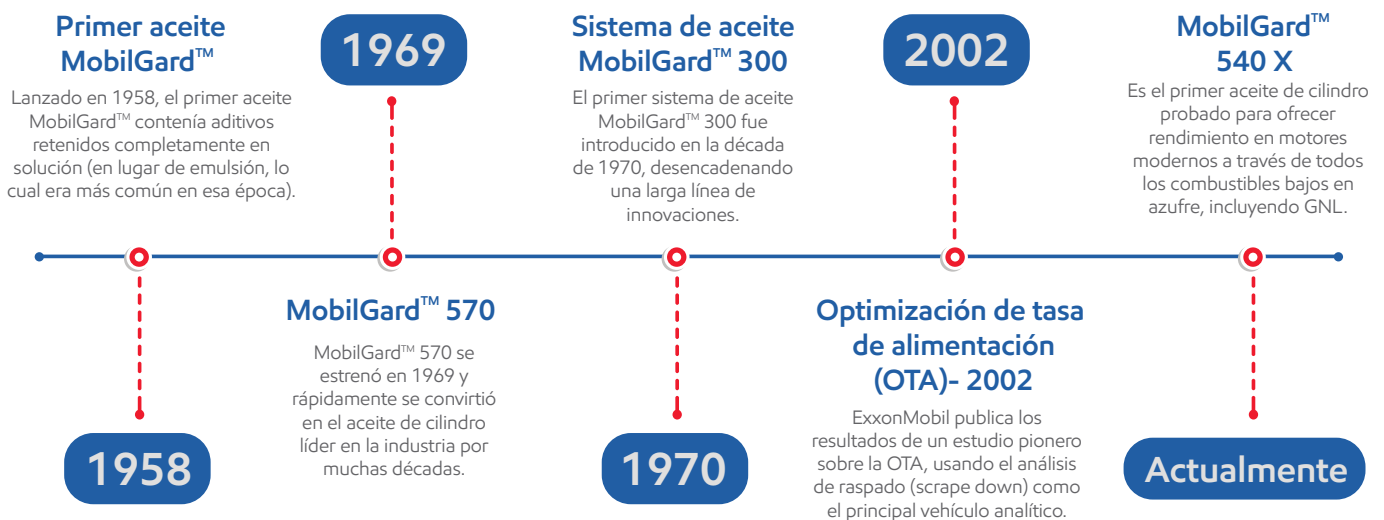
Primer aceite MobilGard™

Lanzado en 1958, el primer aceite MobilGard™ contenía aditivos retenidos completamente en solución (en lugar de emulsión, lo cual era más común en esa época).

1958

1969

MobilGard™ 570

MobilGard™ 570 se estrenó en 1969 y rápidamente se convirtió en el aceite de cilindro líder en la industria por muchas décadas.

Sistema de aceite MobilGard™ 300

El primer sistema de aceite MobilGard™ 300 fue introducido en la década de 1970, desencadenando una larga línea de innovaciones.

1970

2002

Optimización de tasa de alimentación (OTA)- 2002

ExxonMobil publica los resultados de un estudio pionero sobre la OTA, usando el análisis de raspado (scrape down) como el principal vehículo analítico.

MobilGard™ 540 X

Es el primer aceite de cilindro probado para ofrecer rendimiento en motores modernos a través de todos los combustibles bajos en azufre, incluyendo GNL.

Actualmente